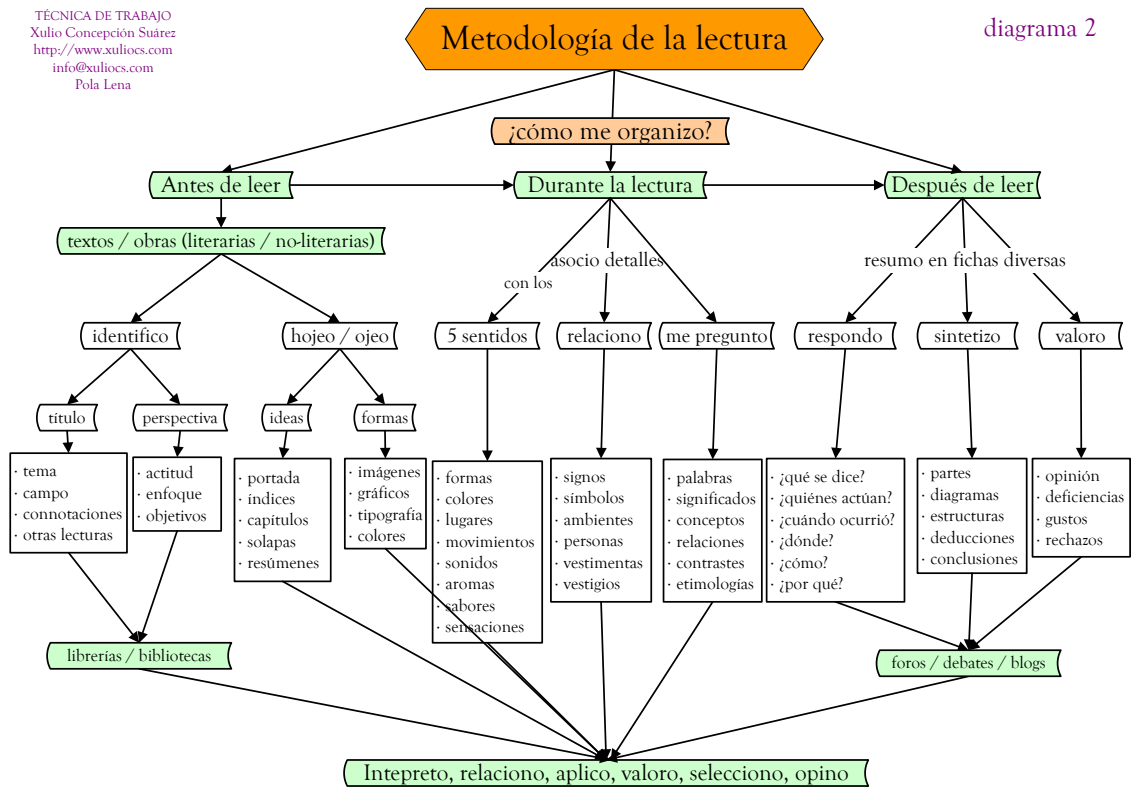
TÉCNICA DE TRABAJO
Xulio Concepción Suárez
http://www.xuliocs.com
info@xuliocs.com
Pola Lena

Metodología de la lectura

diagrama 2

¿cómo me organizo?

Antes de leer

Durante la lectura

Después de leer

textos / obras (literarias / no-literarias)

identifico

hojeo / ojeo

título

perspectiva

ideas

formas

· tema
· campo
· connotaciones
· otras lecturas

· actitud
· enfoque
· objetivos

· portada
· índices
· capítulos
· solapas
· resúmenes

· imágenes
· gráficos
· tipografía
· colores

asocio detalles

con los

5 sentidos

relaciono

me pregunto

· formas
· colores
· lugares
· movimientos
· sonidos
· aromas
· sabores
· sensaciones

· signos
· símbolos
· ambientes
· personas
· vestimentas
· vestigios

· palabras
· significados
· conceptos
· relaciones
· contrastes
· etimologías

resumo en fichas diversas

respondo

sintetizo

valoro

· ¿qué se dice?
· ¿quiénes actúan?
· ¿cuándo ocurrió?
· ¿dónde?
· ¿cómo?
· ¿por qué?

· partes
· diagramas
· estructuras
· deducciones
· conclusiones

· opinión
· deficiencias
· gustos
· rechazos

librerías / bibliotecas

foros / debates / blogs

Intepreto, relaciono, aplico, valoro, selecciono, opino